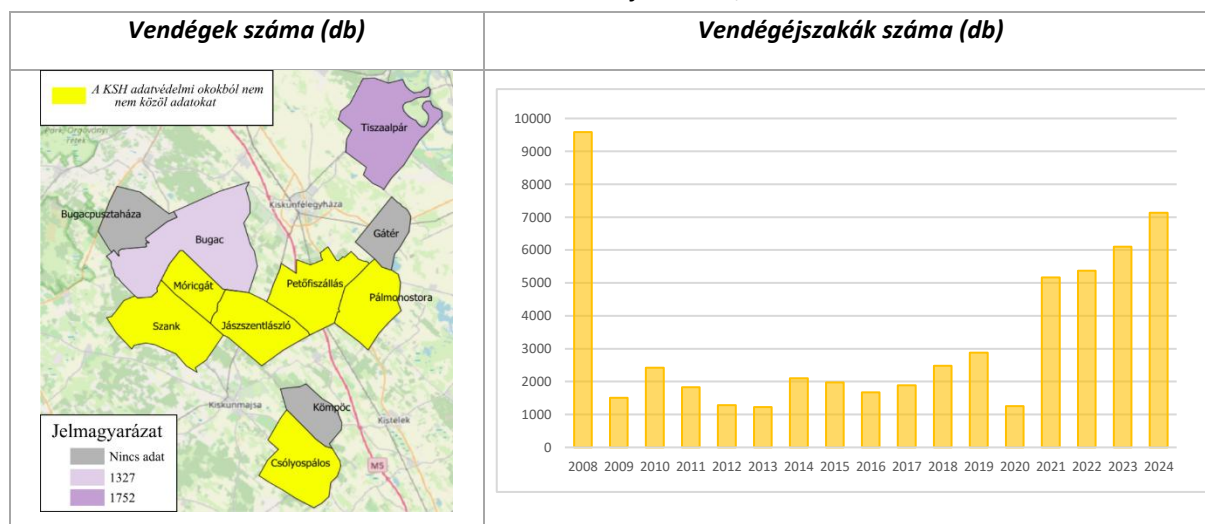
| Vendégek száma (db) | Vendégéjszakák száma (db) |
|---|---|
| | |

A KSH adatvédelmi okokból nem nem közöl adatokat

Tiszaalpár

Park Orgovány Fenek

Kiskunfélegyháza

Bugacpusztaháza

Bugac

Gátér

Móricgát

Petőfiszállás

Pálmonostora

Szank

Jászszentlászló

Kiskunmajsa

Kömpöc

Kistelek

Csólyospálos

M5

Jelmagyarázat

Nincs adat

1327

1752

10000
9000
8000
7000
6000
5000
4000
3000
2000
1000
0

2008 2009 2010 2011 2012 2013 2014 2015 2016 2017 2018 2019 2020 2021 2022 2023 2024